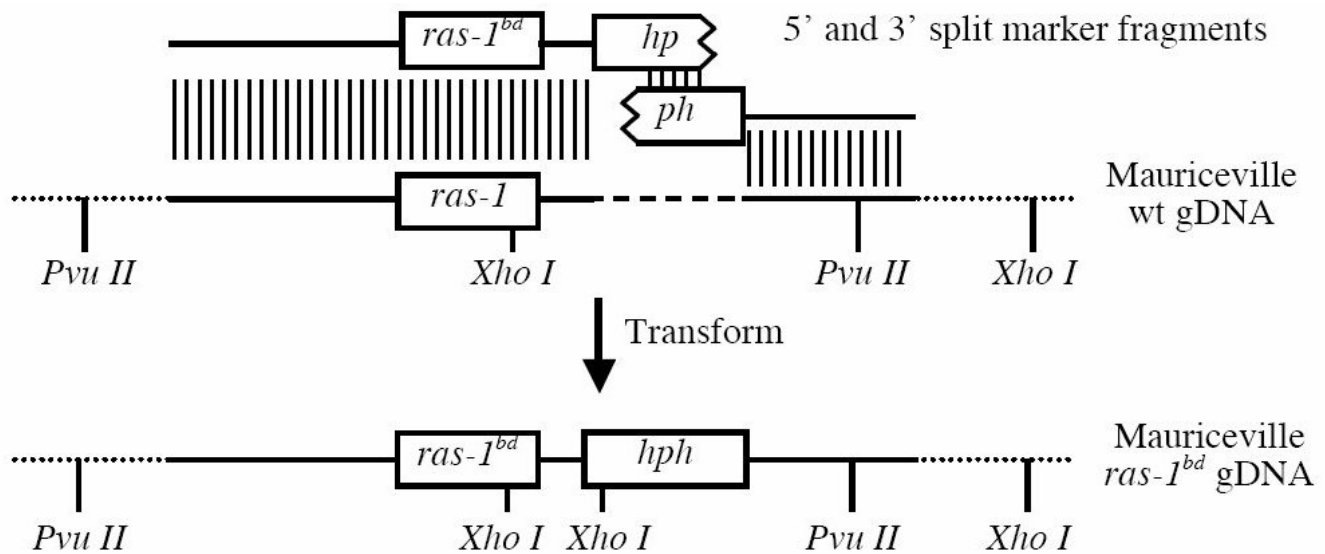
$ras\text{-}1^{bd}$

hp

5' and 3' split marker fragments

ph

Mauriceville wt gDNA

ras-1

Pvu II

Xho I

Pvu II

Xho I

Transform

$ras\text{-}1^{bd}$

hph

Mauriceville $ras\text{-}1^{bd}$ gDNA

Pvu II

Xho I

Xho I

Pvu II

Xho I